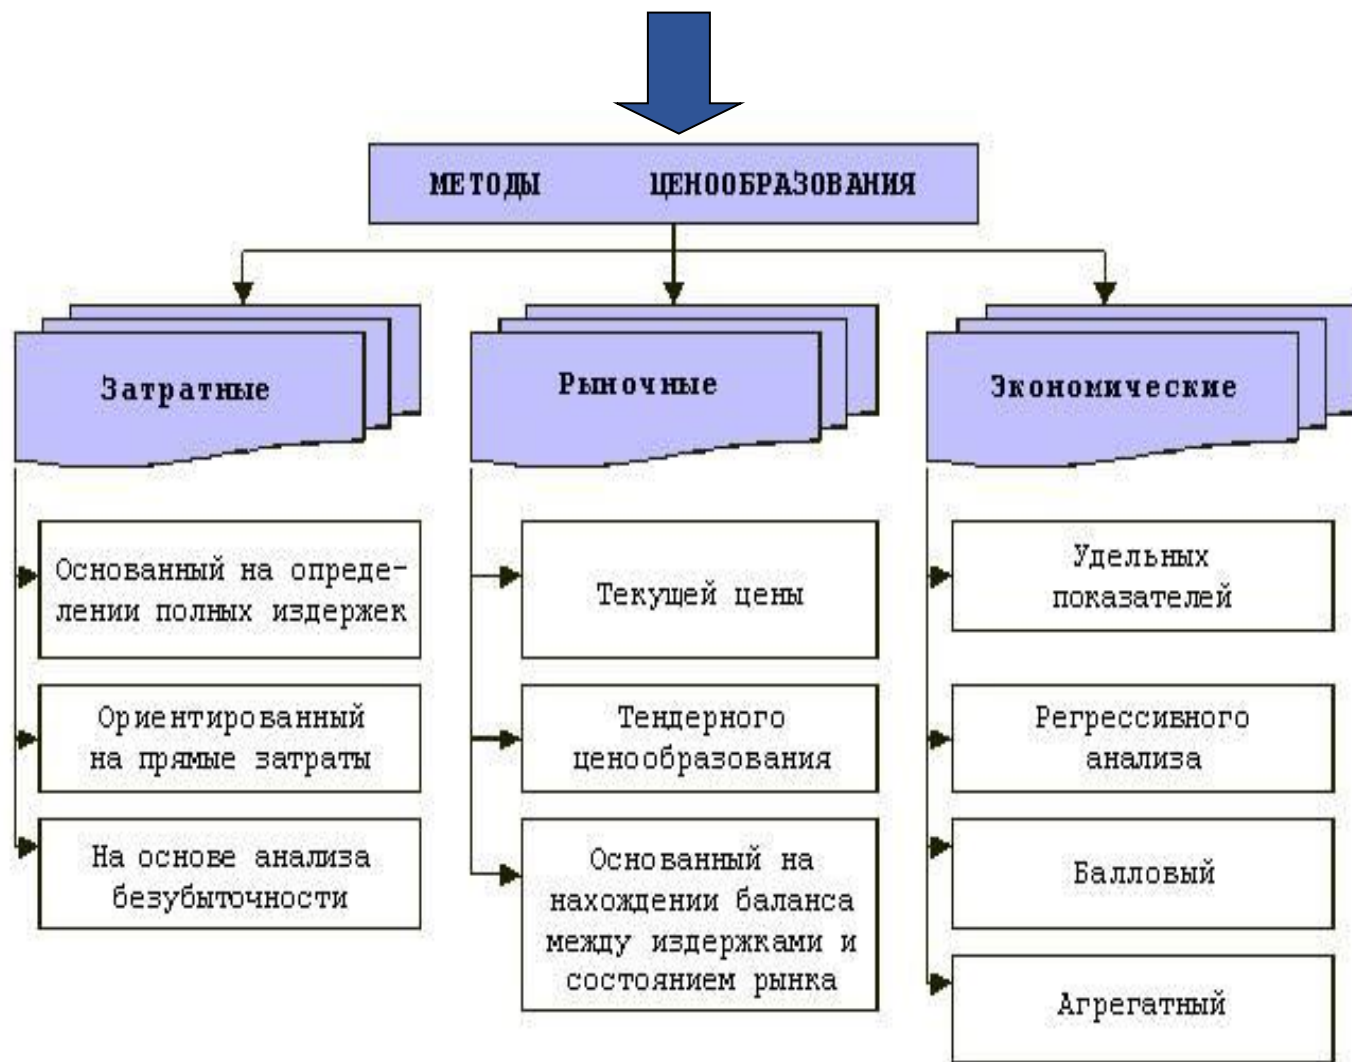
МЕТОДЫ ЦЕНООБРАЗОВАНИЯ

Затратные

Основанный на определении полных издержек

Ориентированный на прямые затраты

На основе анализа безубыточности

Рыночные

Текущей цены

Тендерного ценообразования

Основанный на нахождении баланса между издержками и состоянием рынка

Экономические

Удельных показателей

Регрессивного анализа

Балловый

Агрегатный